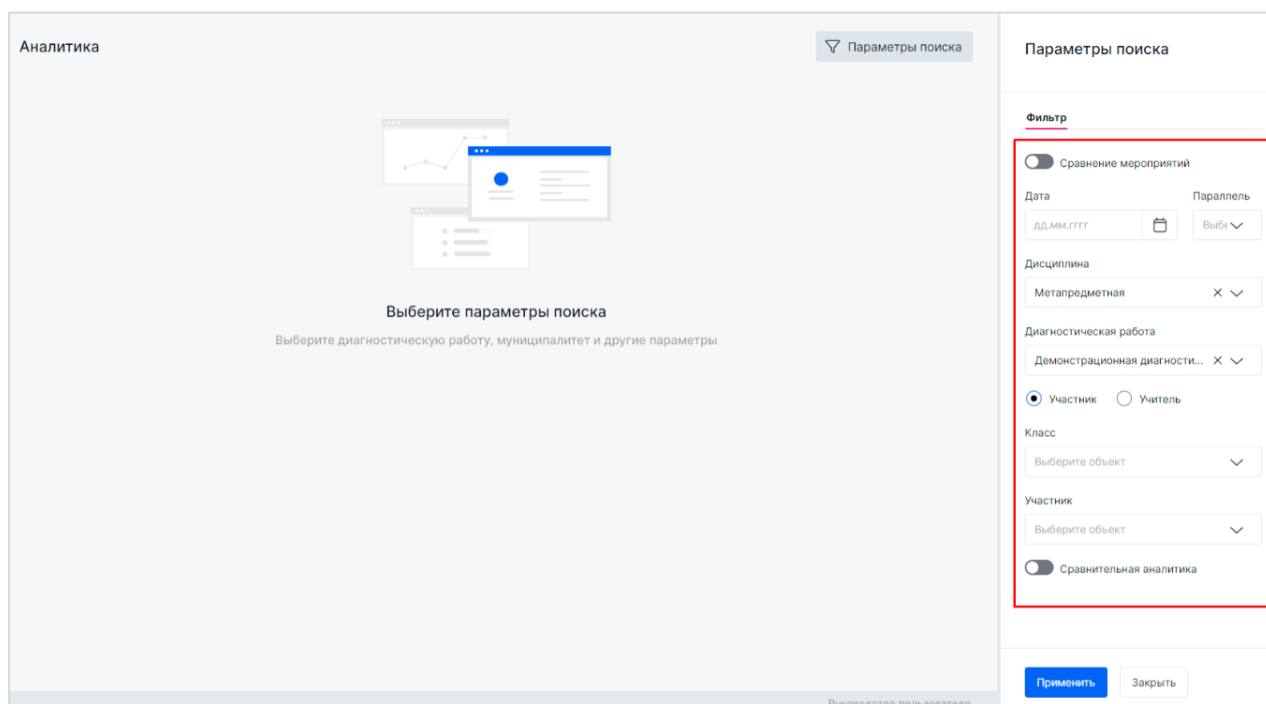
Аналитика

Параметры поиска

Выберите параметры поиска

Выберите диагностическую работу, муниципалитет и другие параметры

Параметры поиска

Фильтр

Сравнение мероприятий

Дата

дд.мм.гггг

Параллель

Выбе

Дисциплина

Метапредметная

Диагностическая работа

Демонстрационная диагности...

Участник

Учитель

Класс

Выберите объект

Участник

Выберите объект

Сравнительная аналитика

Применить

Закрыть

Руководство пользователя